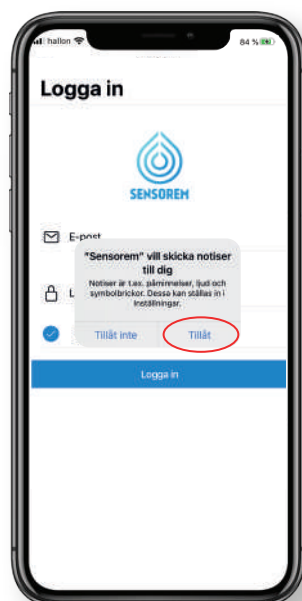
hallon
84 %

Logga in

SENSOREM

E-post

L

"Sensorem" vill skicka notiser till dig

Notiser är t.ex. påminnelser, ljud och symbolbrickor. Dessa kan ställas in i Inställningar.

Tillåt inte
Tillåt

Logga in